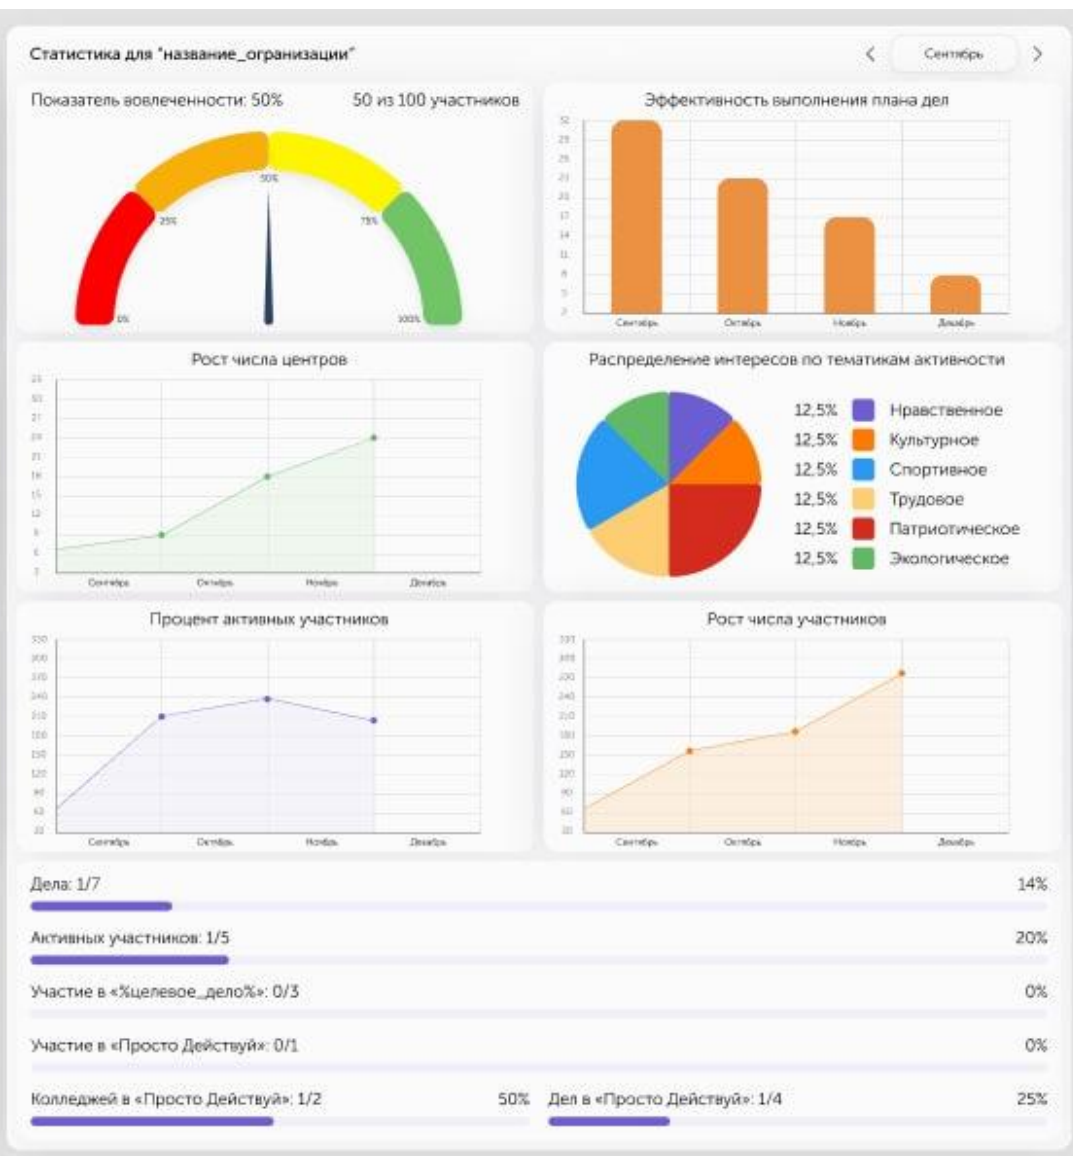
Статистика для "название_огранизации"

<

Сентябрь

>

Показатель вовлеченности: 50%

50 из 100 участников

0%

25%

50%

75%

100%

Эффективность выполнения плана дел

32

29

26

23

20

17

14

11

8

5

2

Сентябрь

Октябрь

Ноябрь

Декабрь

Рост числа центров

Сентябрь

Октябрь

Ноябрь

Декабрь

Распределение интересов по тематикам активности

12,5% Нравственное

12,5% Культурное

12,5% Спортивное

12,5% Трудовое

12,5% Патриотическое

12,5% Экологическое

Процент активных участников

330

300

270

240

210

180

150

120

90

60

30

Сентябрь

Октябрь

Ноябрь

Декабрь

Рост числа участников

330

300

270

240

210

180

150

120

90

60

30

Сентябрь

Октябрь

Ноябрь

Декабрь

Дела: 1/7

14%

Активных участников: 1/5

20%

Участие в «%целевое_дело%»: 0/3

0%

Участие в «Просто Действуй»: 0/1

0%

Колледжей в «Просто Действуй»: 1/2

50%

Дел в «Просто Действуй»: 1/4

25%